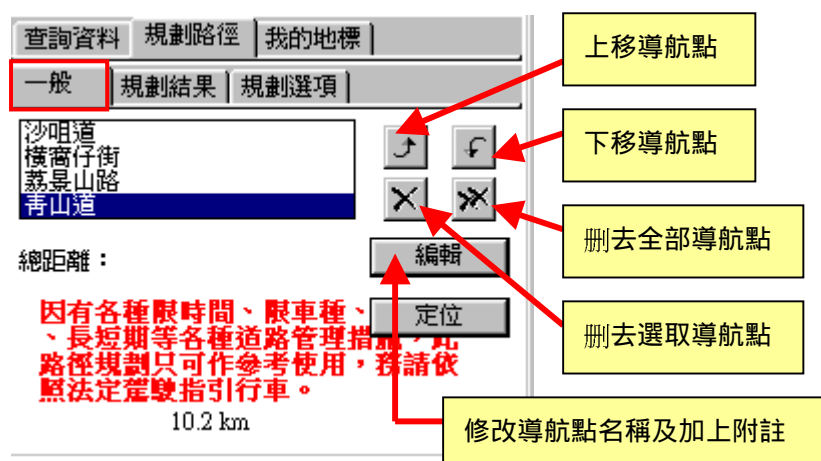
查詢資料 | 規劃路徑 | 我的地標

一般 | 規劃結果 | 規劃選項

沙咀道
横窩仔街
荔景山路
青山道

總距離：

編輯

定位

因有各種限時間、限車種、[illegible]、長短期等各種道路管理措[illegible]，此路徑規劃只可作參考使用，務請依照法定駕駛指引行車。

10.2 km

上移導航點

下移導航點

刪去全部導航點

刪去選取導航點

修改導航點名稱及加上附註